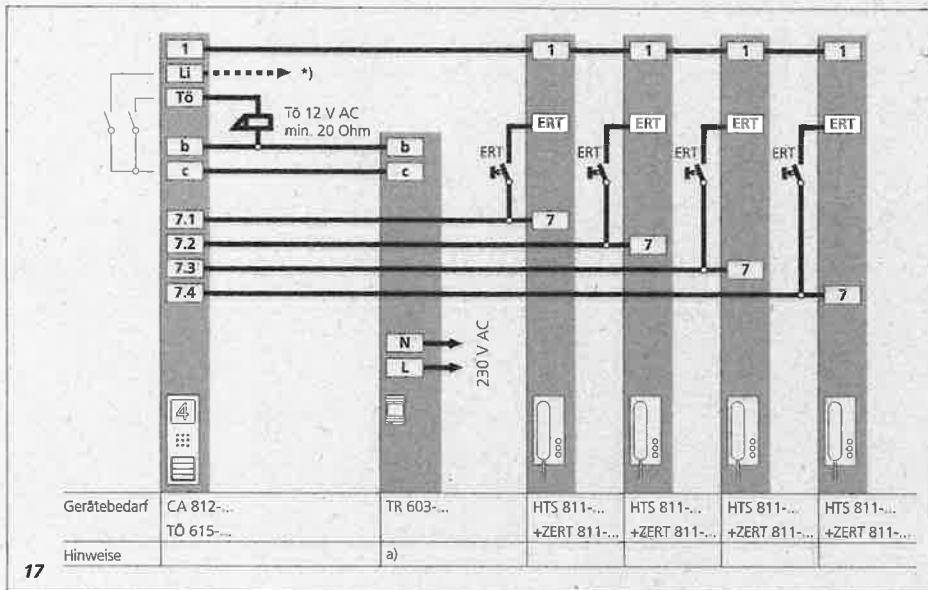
1
Li
*)
Tö
Tö 12 V AC
min. 20 Ohm
b
c
7.1
7.2
7.3
7.4
b
c
N
L
230 V AC
1
1
1
1
ERT
ERT
ERT
ERT
ERT
ERT
ERT
ERT
7
7
7
7
4

| Gerätebedarf | CA 812-... TÖ 615-... | TR 603-... | HTS 811-... +ZERT 811-... | HTS 811-... +ZERT 811-... | HTS 811-... +ZERT 811-... | HTS 811-... +ZERT 811-... |
|---|---|---|---|---|---|---|
| Hinweise | | a) | | | | |

17